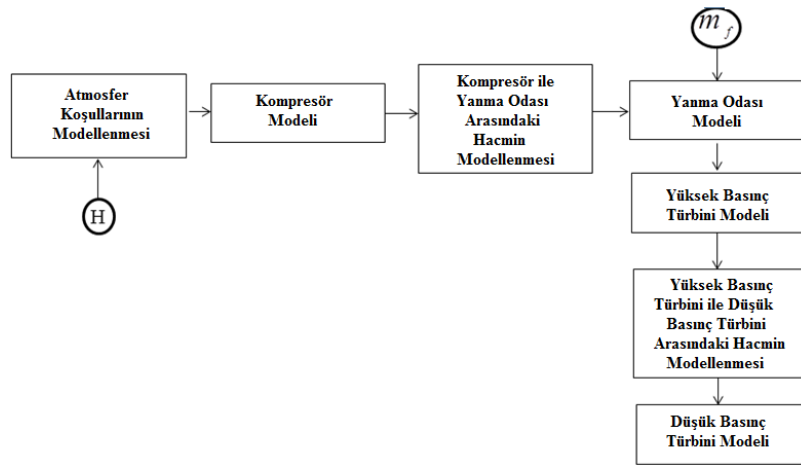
$m_f$

Atmosfer Koşullarının Modellenmesi

H

Kompresör Modeli

Kompresör ile Yanma Odası Arasındaki Hacmin Modellenmesi

Yanma Odası Modeli

Yüksek Basınç Türbini Modeli

Yüksek Basınç Türbini ile Düşük Basınç Türbini Arasındaki Hacmin Modellenmesi

Düşük Basınç Türbini Modeli